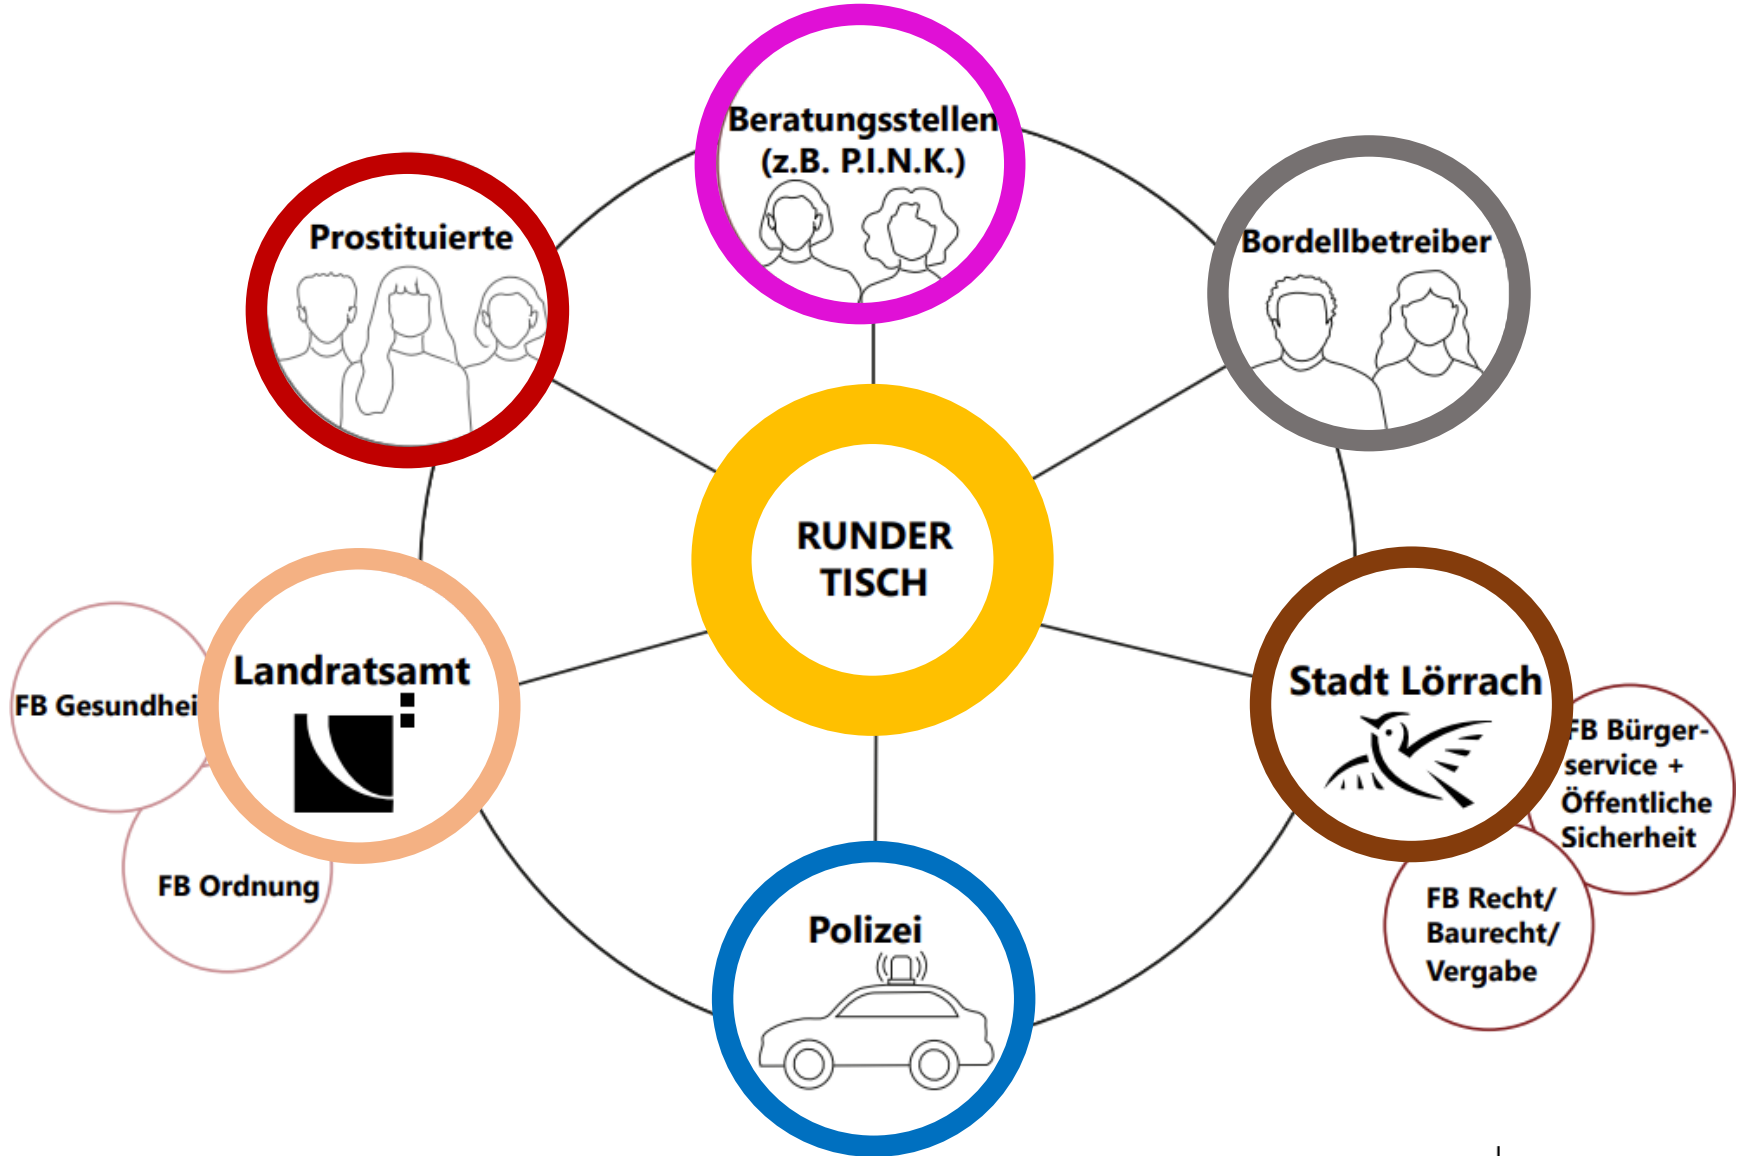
Beratungsstellen (z.B. P.I.N.K.)

Prostituierte

Bordellbetreiber

RUNDER TISCH

Landratsamt

FB Gesundhei

FB Ordnung

Stadt Lörrach

FB Bürgerservice + Öffentliche Sicherheit

FB Recht/ Baurecht/ Vergabe

Polizei